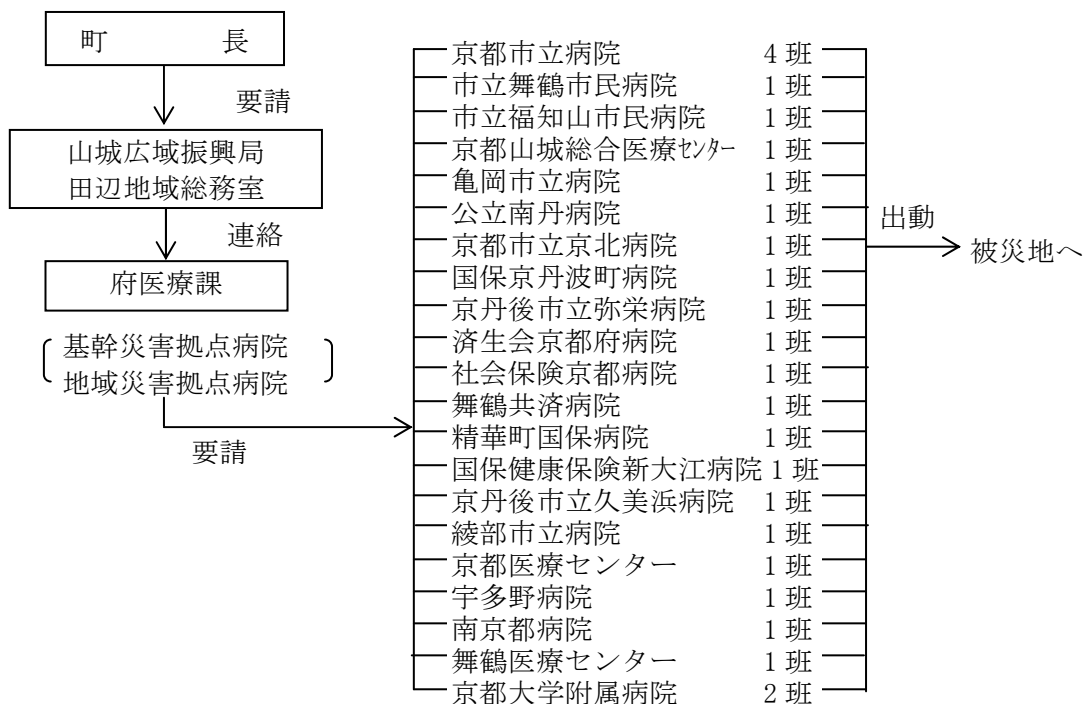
町　　長

要請

山城広域振興局
田辺地域総務室

連絡

府医療課

基幹災害拠点病院
地域災害拠点病院

要請

京都市立病院 4 班
市立舞鶴市民病院 1 班
市立福知山市民病院 1 班
京都山城総合医療ｾﾝﾀｰ 1 班
亀岡市立病院 1 班
公立南丹病院 1 班
京都市立京北病院 1 班
国保京丹波町病院 1 班
京丹後市立弥栄病院 1 班
済生会京都府病院 1 班
社会保険京都病院 1 班
舞鶴共済病院 1 班
精華町国保病院 1 班
国保健康保険新大江病院 1 班
京丹後市立久美浜病院 1 班
綾部市立病院 1 班
京都医療センター 1 班
宇多野病院 1 班
南京都病院 1 班
舞鶴医療センター 1 班
京都大学附属病院 2 班

出動

被災地へ